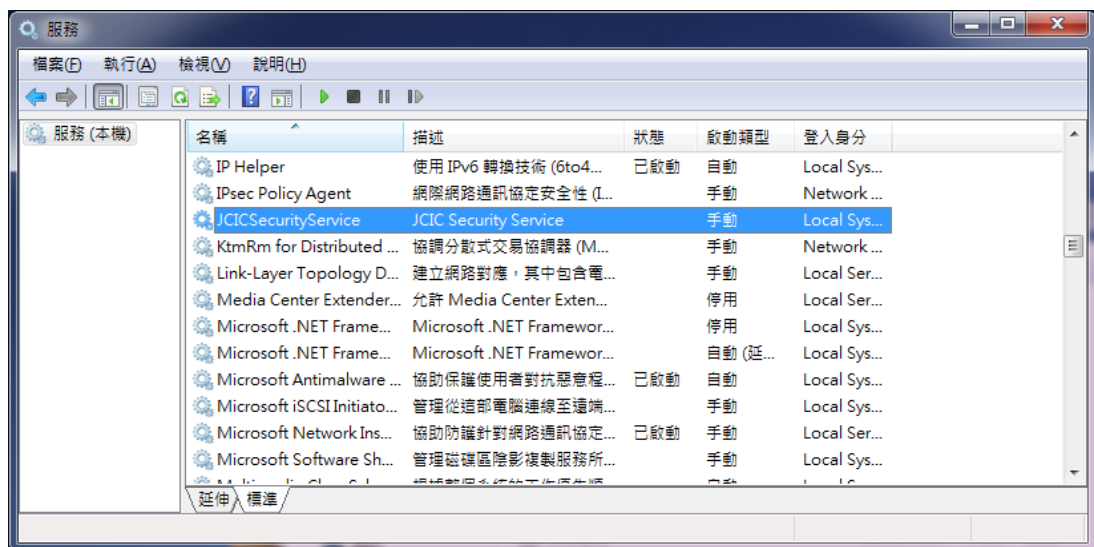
服務

檔案(F) 執行(A) 檢視(V) 說明(H)

服務 (本機)

| 名稱 | 描述 | 狀態 | 啟動類型 | 登入身分 |
|---|---|---|---|---|
| IP Helper | 使用 IPv6 轉換技術 (6to4... | 已啟動 | 自動 | Local Sys... |
| IPsec Policy Agent | 網際網路通訊協定安全性 (I... | | 手動 | Network ... |
| JCICSecurityService | JCIC Security Service | | 手動 | Local Sys... |
| KtmRm for Distributed ... | 協調分散式交易協調器 (M... | | 手動 | Network ... |
| Link-Layer Topology D... | 建立網路對應，其中包含電... | | 手動 | Local Ser... |
| Media Center Extender... | 允許 Media Center Exten... | | 停用 | Local Ser... |
| Microsoft .NET Frame... | Microsoft .NET Framewor... | | 停用 | Local Sys... |
| Microsoft .NET Frame... | Microsoft .NET Framewor... | | 自動 (延... | Local Sys... |
| Microsoft Antimalware ... | 協助保護使用者對抗惡意程... | 已啟動 | 自動 | Local Sys... |
| Microsoft iSCSI Initiato... | 管理從這部電腦連線至遠端... | | 手動 | Local Sys... |
| Microsoft Network Ins... | 協助防護針對網路通訊協定... | 已啟動 | 手動 | Local Ser... |
| Microsoft Software Sh... | 管理磁碟區陰影複製服務所... | | 手動 | Local Sys... |
| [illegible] | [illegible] | | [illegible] | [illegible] |

延伸 標準